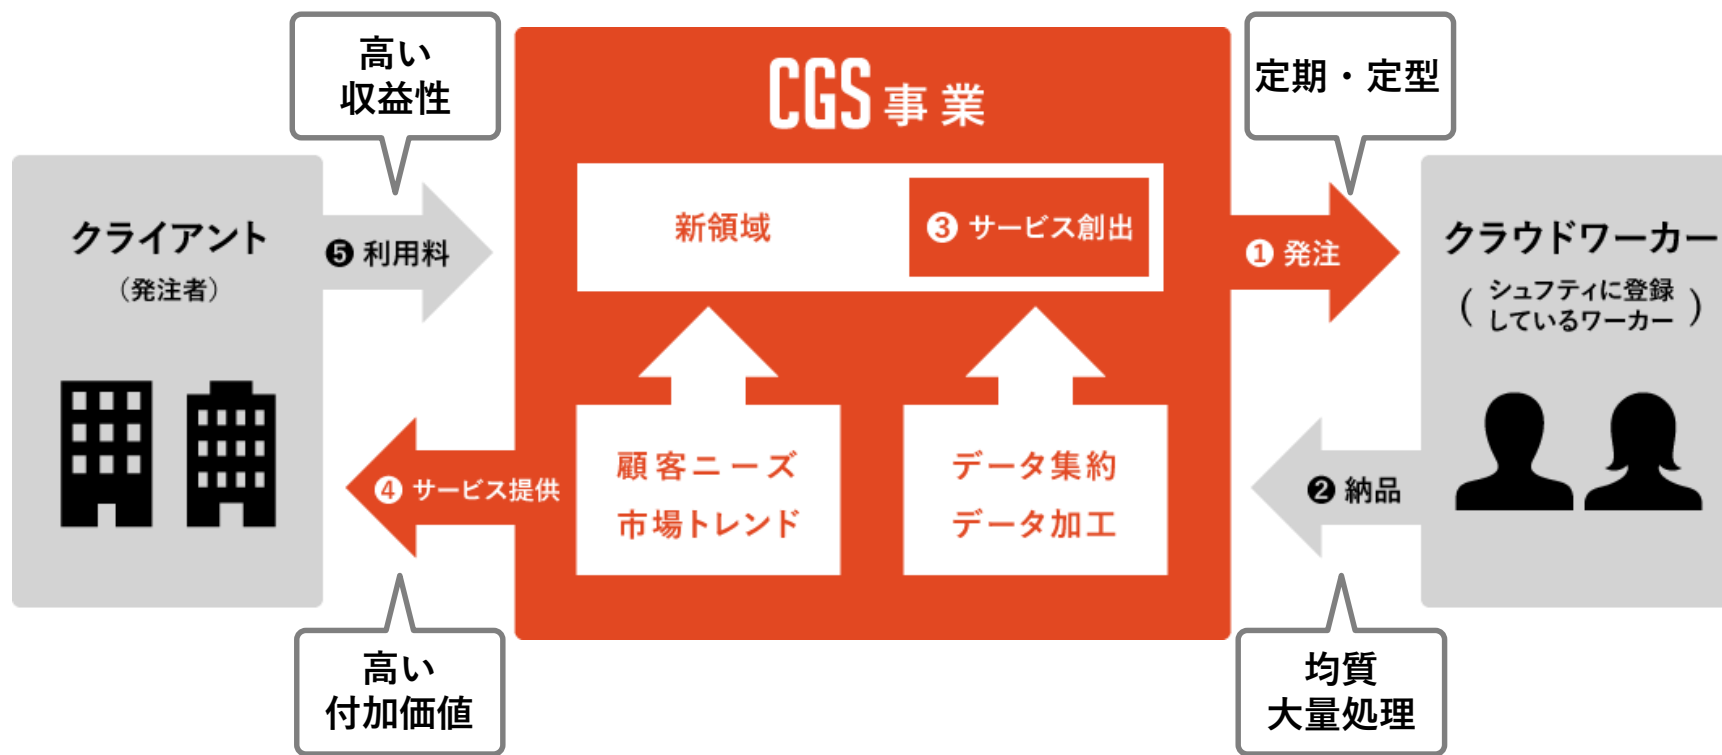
高い
収益性

CGS事業

定期・定型

クライアント
（発注者）

❺ 利用料

新領域

❸ サービス創出

❶ 発注

クラウドワーカー
（シュフティに登録しているワーカー）

❹ サービス提供

顧客ニーズ
市場トレンド

データ集約
データ加工

❷ 納品

高い
付加価値

均質
大量処理